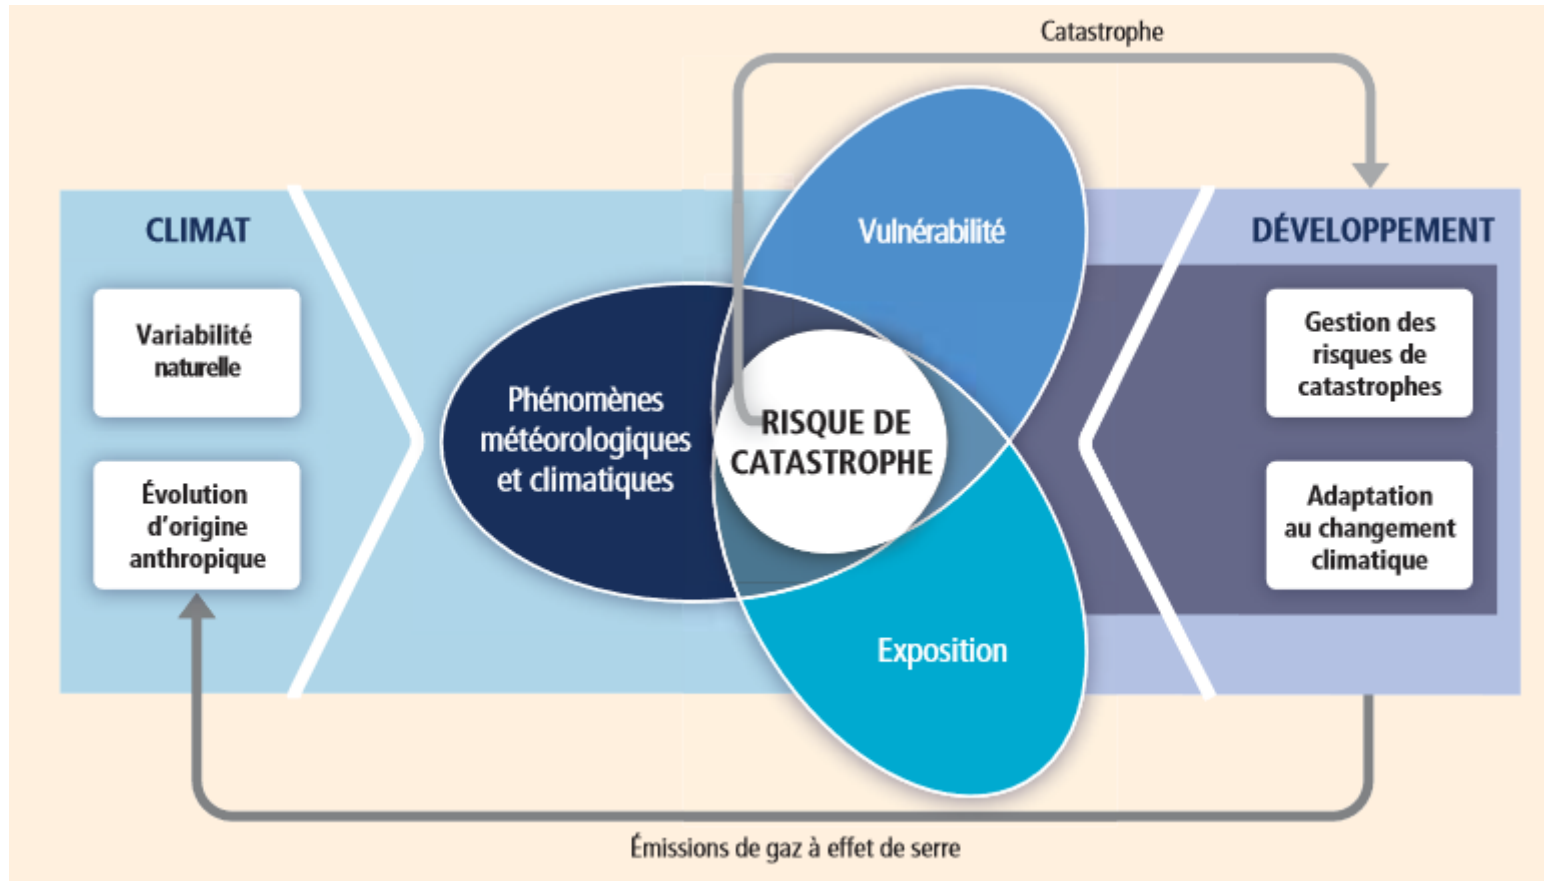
Catastrophe

CLIMAT

Variabilité naturelle

Évolution d'origine anthropique

Phénomènes météorologiques et climatiques

Vulnérabilité

RISQUE DE CATASTROPHE

Exposition

DÉVELOPPEMENT

Gestion des risques de catastrophes

Adaptation au changement climatique

Émissions de gaz à effet de serre